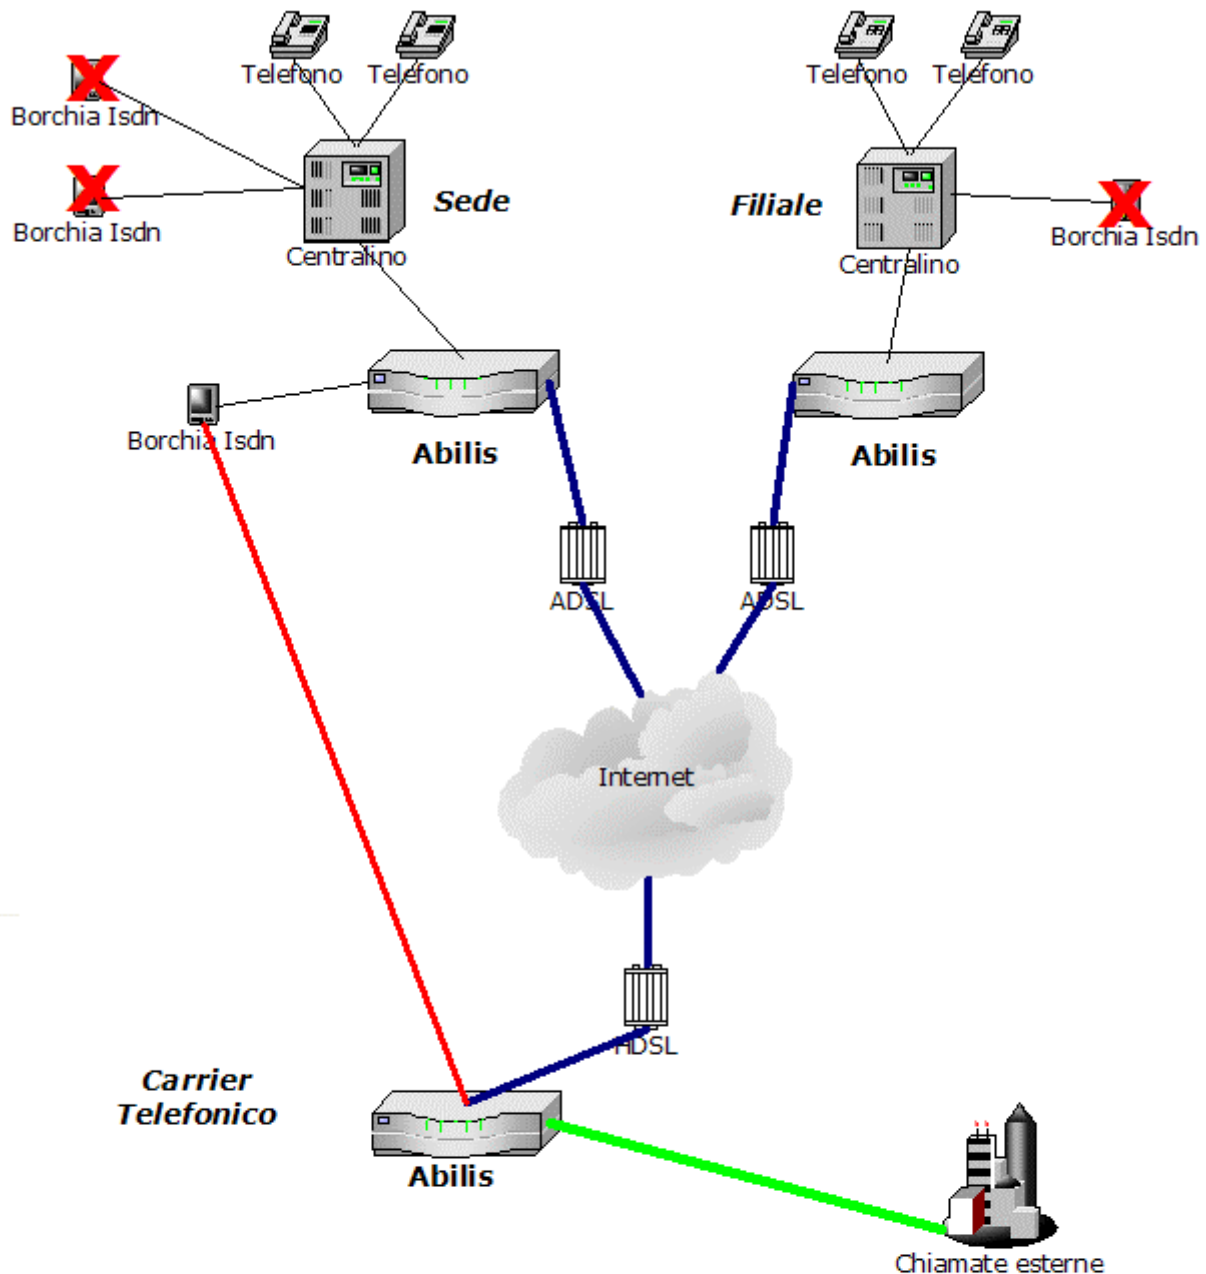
Telefono Telefono
Borchia Isdn
Borchia Isdn
Sede
Centralino
Telefono Telefono
Filiale
Centralino
Borchia Isdn
Borchia Isdn
Abilis
Abilis
ADSL
ADSL
Internet
HDSL
Carrier Telefonico
Abilis
Chiamate esterne